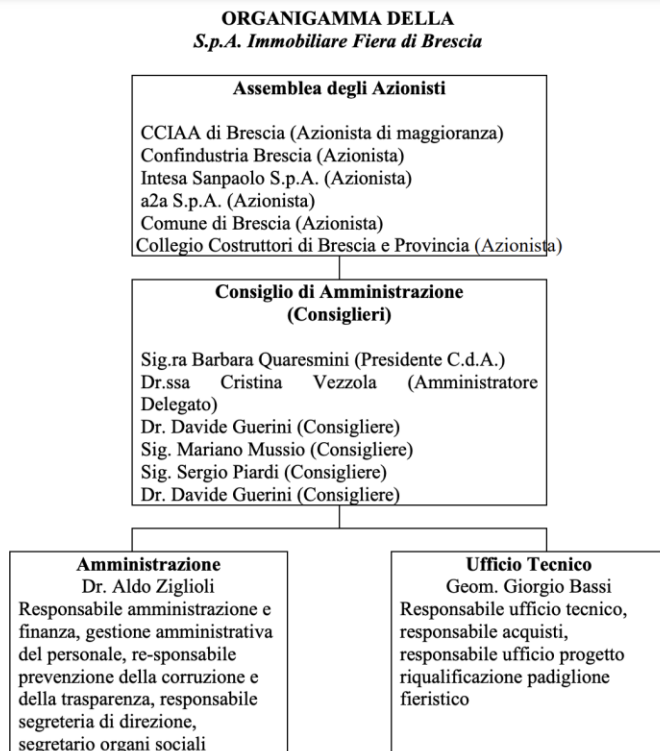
**ORGANIGAMMA DELLA**
***S.p.A. Immobiliare Fiera di Brescia***

**Assemblea degli Azionisti**

CCIAA di Brescia (Azionista di maggioranza)
Confindustria Brescia (Azionista)
Intesa Sanpaolo S.p.A. (Azionista)
a2a S.p.A. (Azionista)
Comune di Brescia (Azionista)
Collegio Costruttori di Brescia e Provincia (Azionista)

**Consiglio di Amministrazione (Consiglieri)**

Sig.ra Barbara Quaresmini (Presidente C.d.A.)
Dr.ssa Cristina Vezzola (Amministratore Delegato)
Dr. Davide Guerini (Consigliere)
Sig. Mariano Mussio (Consigliere)
Sig. Sergio Piardi (Consigliere)
Dr. Davide Guerini (Consigliere)

**Amministrazione**
Dr. Aldo Ziglioli
Responsabile amministrazione e finanza, gestione amministrativa del personale, re-sponsabile prevenzione della corruzione e della trasparenza, responsabile segreteria di direzione, segretario organi sociali

**Ufficio Tecnico**
Geom. Giorgio Bassi
Responsabile ufficio tecnico, responsabile acquisti, responsabile ufficio progetto riqualificazione padiglione fieristico